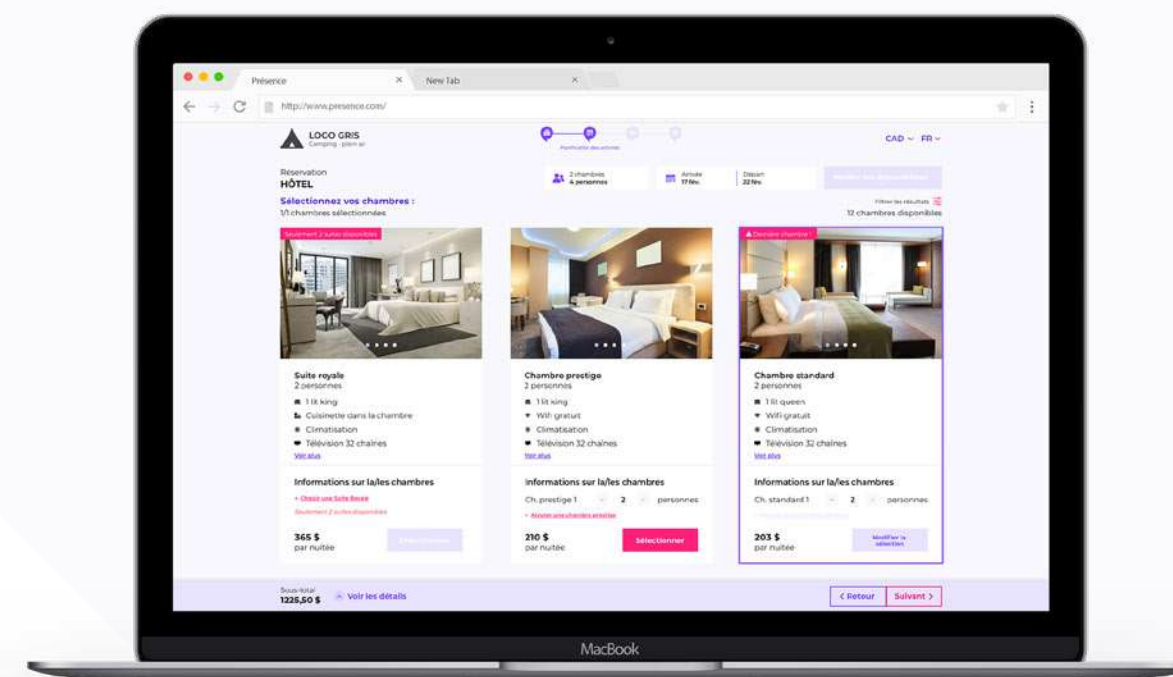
Présence
New Tab
http://www.presence.com/

LOCO GRIS
Camping · plein air

Planification des activités

CAD FR

Réservation
HÔTEL

2 chambres
4 personnes

Arrivée
17 fév.

Départ
22 fév.

Modifier vos disponibilités

Sélectionnez vos chambres :
1/1 chambres sélectionnées

Filtrer les résultats
12 chambres disponibles

Seulement 2 suites disponibles

Suite royale
2 personnes
1 lit king
Cuisinette dans la chambre
Climatisation
Télévision 32 chaînes
Voir plus

Informations sur la/les chambres
+ Choisir une Suite Royale
Seulement 2 suites disponibles

365 $
par nuitée

Sélectionner

Chambre prestige
2 personnes
1 lit king
Wifi gratuit
Climatisation
Télévision 32 chaînes
Voir plus

Informations sur la/les chambres
Ch. prestige 1 - 2 + personnes
+ Ajouter une chambre prestige

210 $
par nuitée

Sélectionner

Dernière chambre !

Chambre standard
2 personnes
1 lit queen
Wifi gratuit
Climatisation
Télévision 32 chaînes
Voir plus

Informations sur la/les chambres
Ch. standard 1 - 2 + personnes
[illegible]

203 $
par nuitée

Modifier la sélection

Sous-total
1225,50 $

Voir les détails

< Retour
Suivant >

MacBook